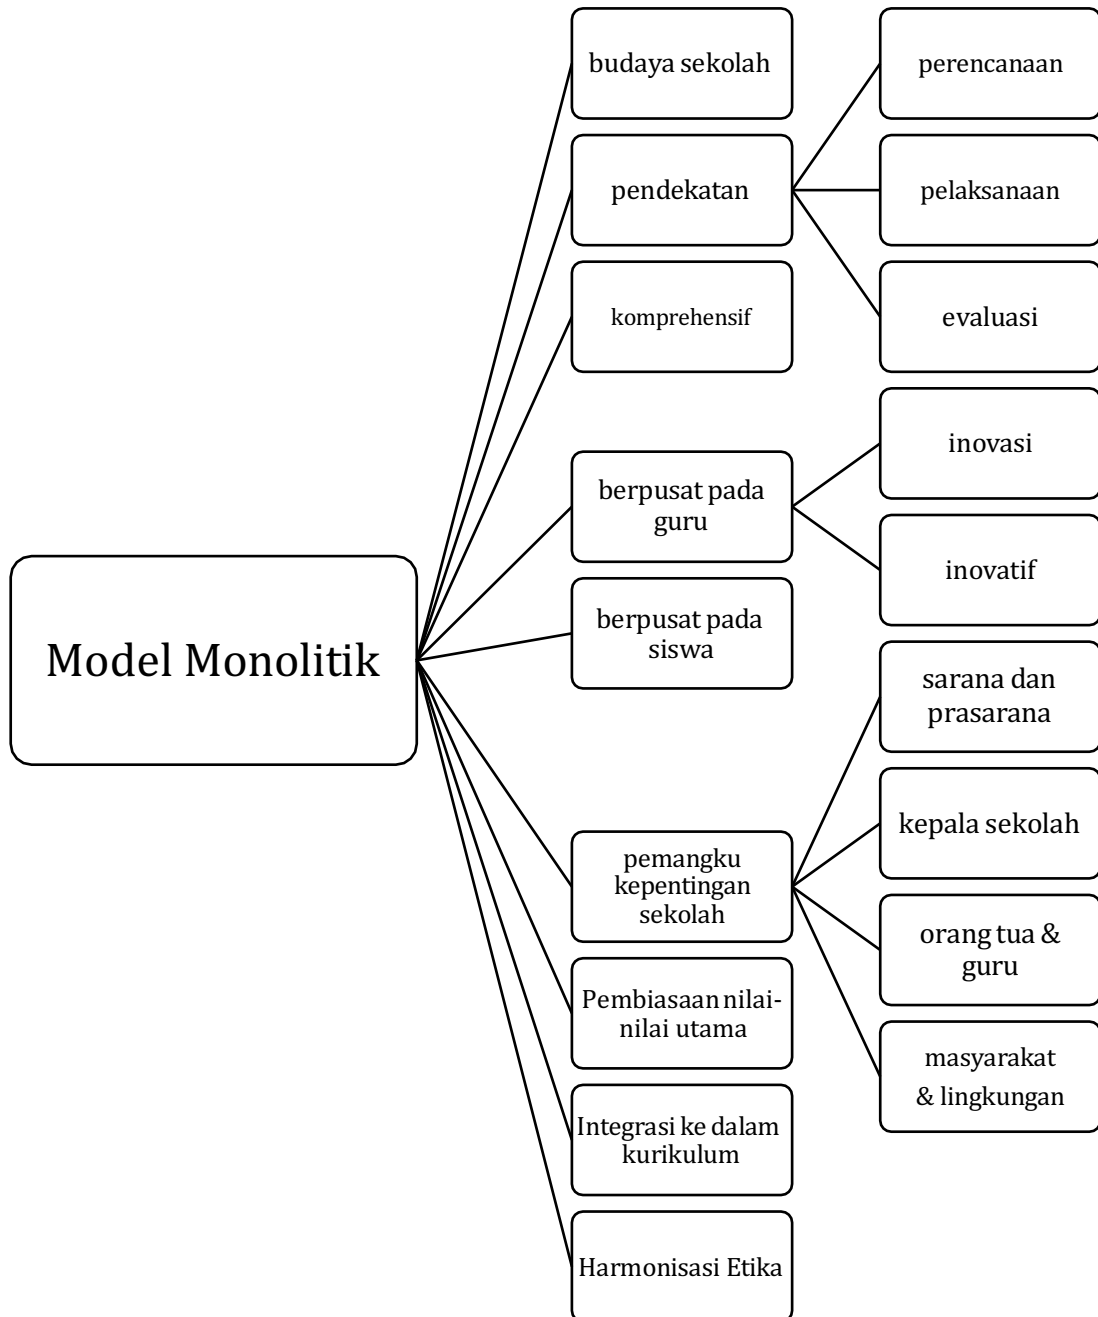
Model Monolitik

budaya sekolah

pendekatan

perencanaan

pelaksanaan

evaluasi

komprehensif

berpusat pada guru

inovasi

inovatif

berpusat pada siswa

pemangku kepentingan sekolah

sarana dan prasarana

kepala sekolah

orang tua & guru

masyarakat & lingkungan

Pembiasaan nilai-nilai utama

Integrasi ke dalam kurikulum

Harmonisasi Etika